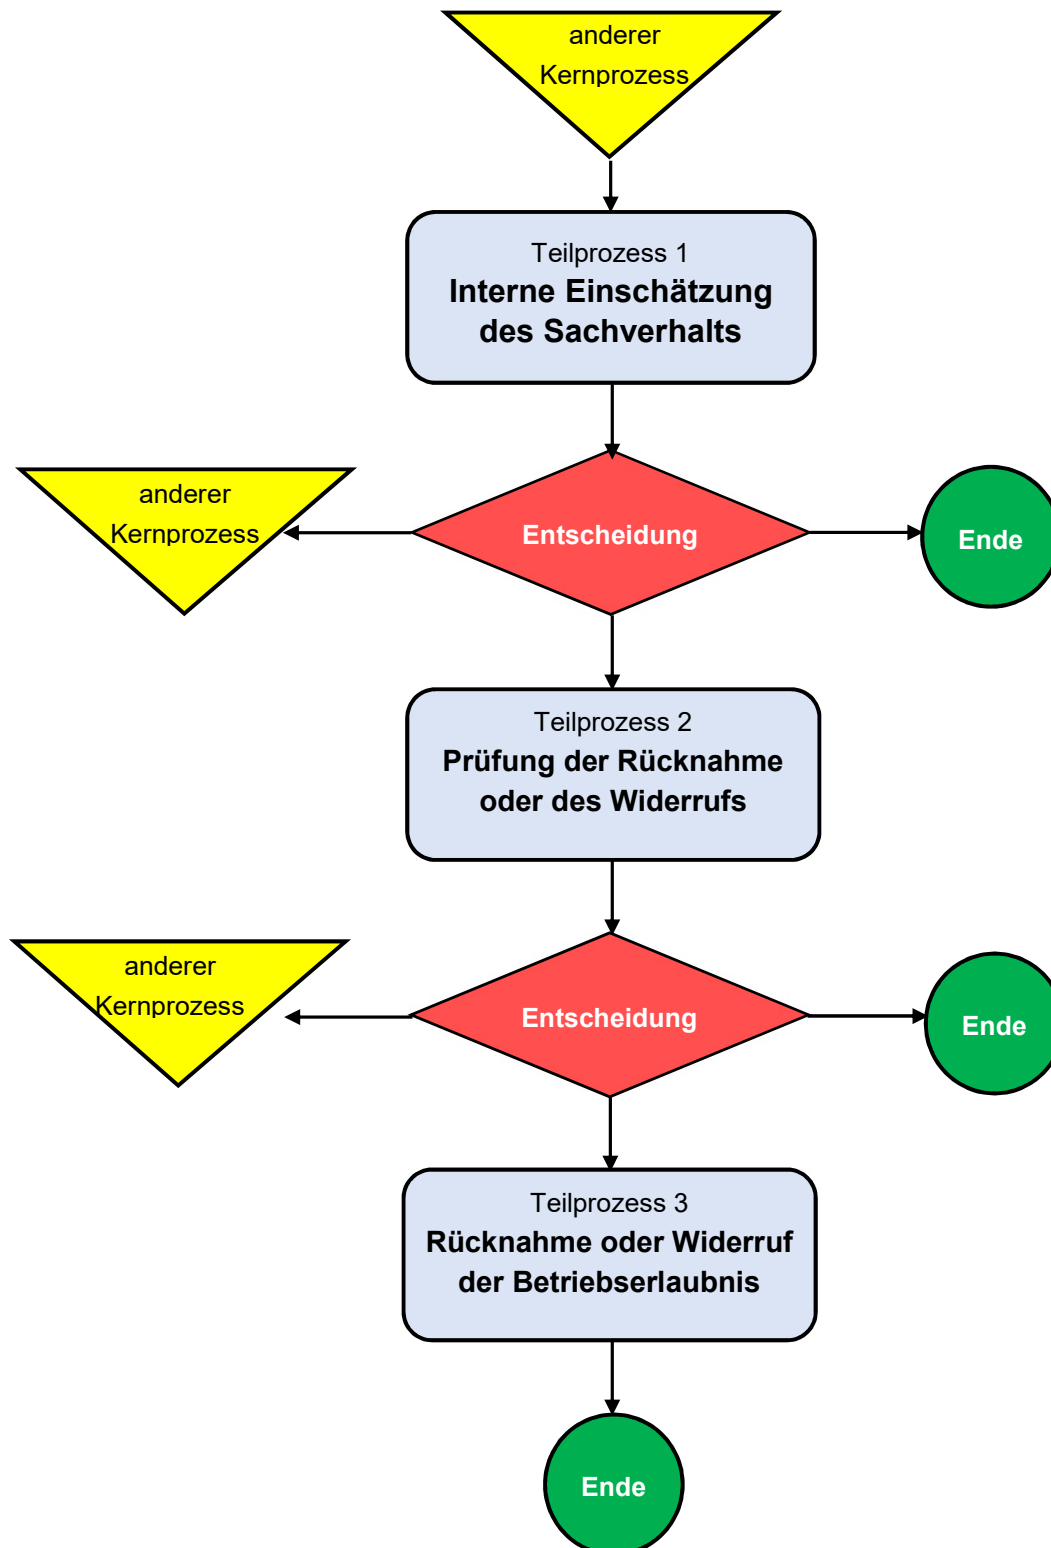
anderer Kernprozess

Teilprozess 1
**Interne Einschätzung des Sachverhalts**

anderer Kernprozess

Entscheidung

Ende

Teilprozess 2
**Prüfung der Rücknahme oder des Widerrufs**

anderer Kernprozess

Entscheidung

Ende

Teilprozess 3
**Rücknahme oder Widerruf der Betriebserlaubnis**

Ende